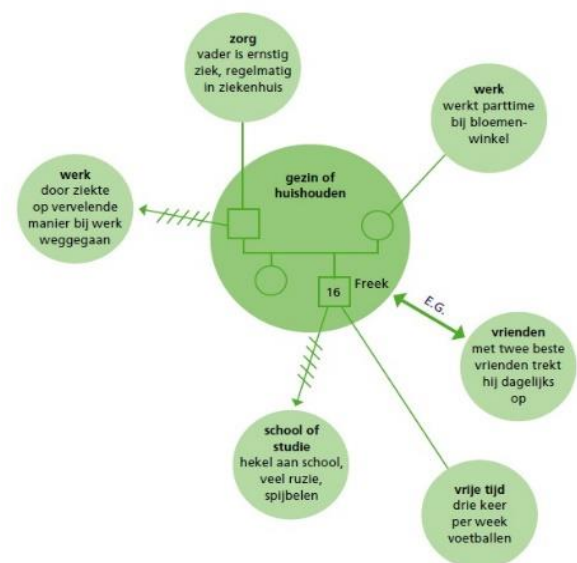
zorg
vader is ernstig ziek, regelmatig in ziekenhuis

werk
werkt parttime bij bloemenwinkel

werk
door ziekte op vervelende manier bij werk weggegaan

gezin of huishouden

16

Freek

E.G.

vrienden
met twee beste vrienden trekt hij dagelijks op

school of studie
hekel aan school, veel ruzie, spijbelen

vrije tijd
drie keer per week voetballen